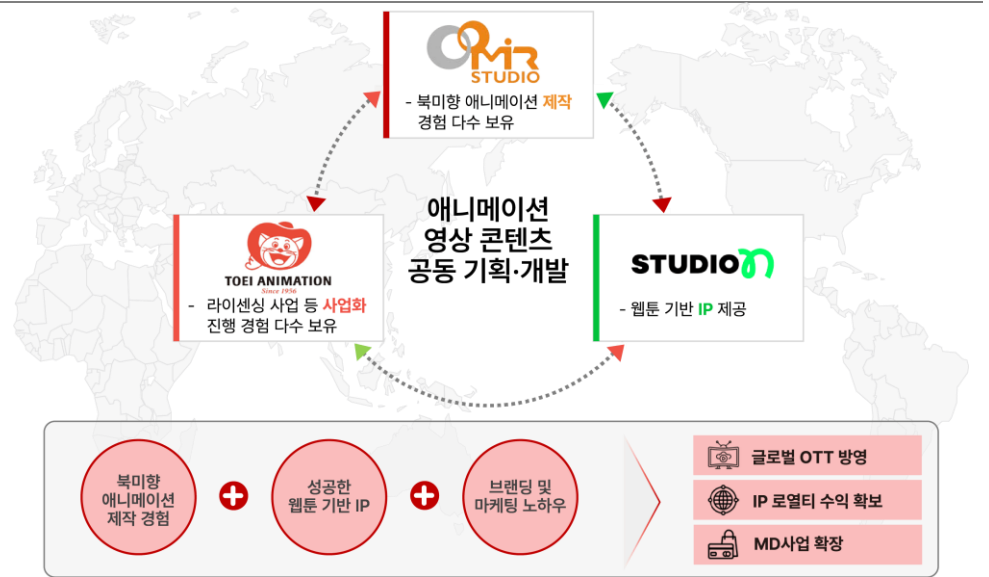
OMIR STUDIO

- 북미향 애니메이션 제작 경험 다수 보유

애니메이션 영상 콘텐츠 공동 기획·개발

TOEI ANIMATION
Since 1956

- 라이센싱 사업 등 사업화 진행 경험 다수 보유

STUDIO N

- 웹툰 기반 IP 제공

북미향 애니메이션 제작 경험

성공한 웹툰 기반 IP

브랜딩 및 마케팅 노하우

글로벌 OTT 방영

IP 로열티 수익 확보

MD사업 확장